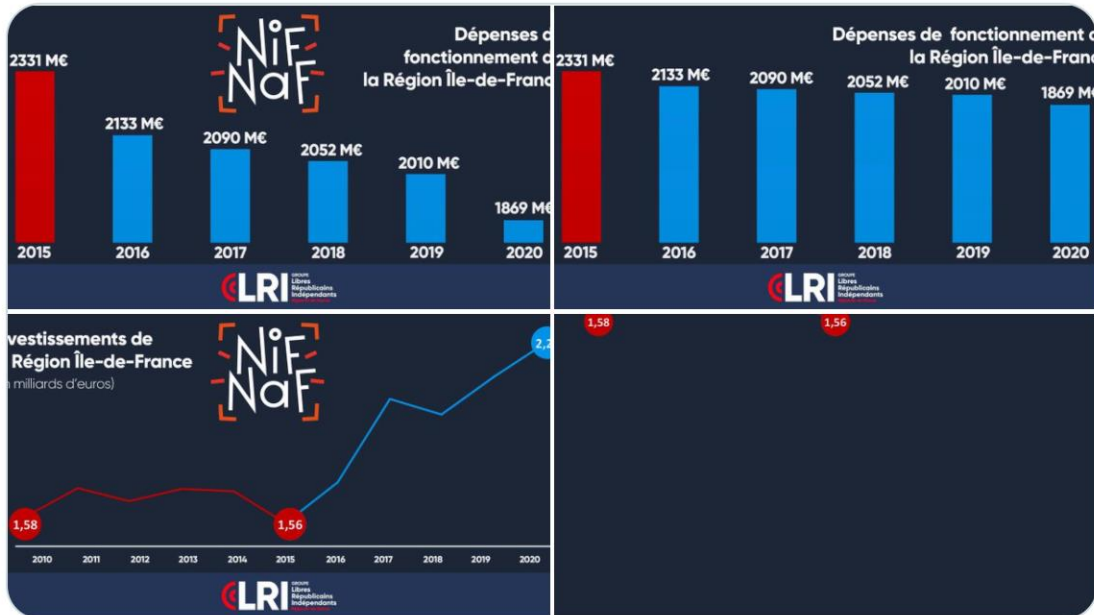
NifNaf

Dépenses d
fonctionnement d
la Région Île-de-Franc

2331 M€
2015
2133 M€
2016
2090 M€
2017
2052 M€
2018
2010 M€
2019
1869 M€
2020

LRI Groupe Libres Républicains Indépendants

Dépenses de fonctionnement d
la Région Île-de-Franc

2331 M€
2015
2133 M€
2016
2090 M€
2017
2052 M€
2018
2010 M€
2019
1869 M
2020

LRI Groupe Libres Républicains Indépendants

vestissements de
Région Île-de-France
n milliards d'euros)

NifNaf

1,58
1,56
2,2

2010
2011
2012
2013
2014
2015
2016
2017
2018
2019
2020

LRI Groupe Libres Républicains Indépendants

1,58
1,56